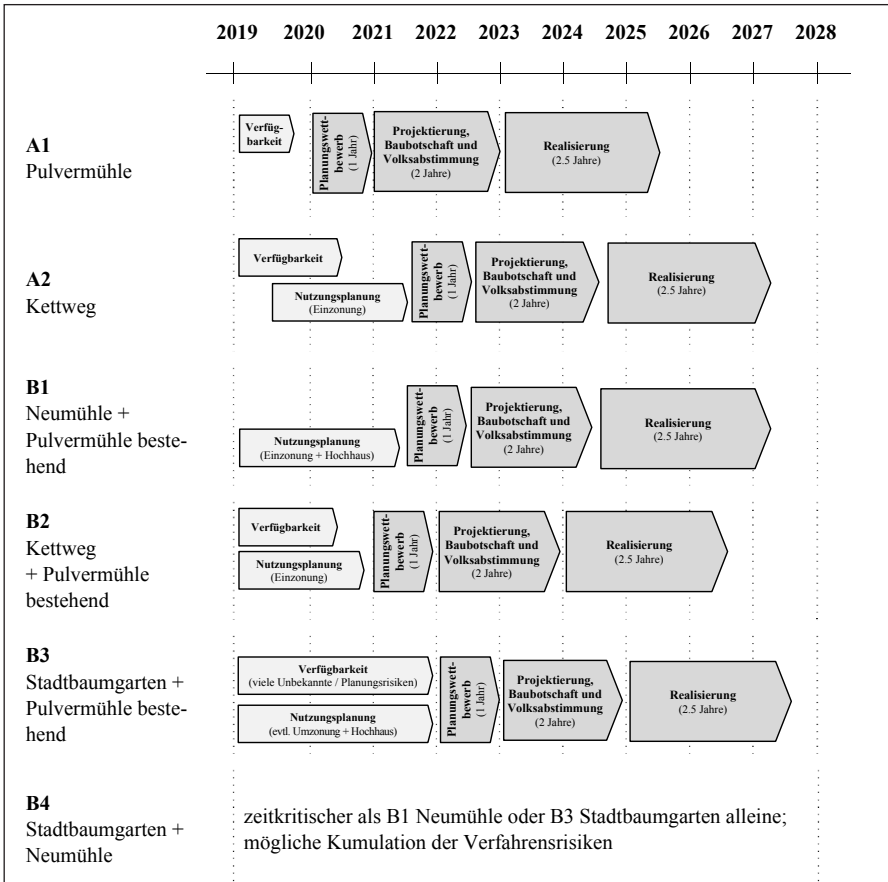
2019 2020 2021 2022 2023 2024 2025 2026 2027 2028

**A1**
Pulvermühle

Verfügbarkeit

Planungswettbewerb (1 Jahr)

Projektierung, Baubotschaft und Volksabstimmung (2 Jahre)

Realisierung (2.5 Jahre)

**A2**
Kettweg

Verfügbarkeit

Nutzungsplanung (Einzonung)

Planungswettbewerb (1 Jahr)

Projektierung, Baubotschaft und Volksabstimmung (2 Jahre)

Realisierung (2.5 Jahre)

**B1**
Neumühle + Pulvermühle bestehend

Nutzungsplanung (Einzonung + Hochhaus)

Planungswettbewerb (1 Jahr)

Projektierung, Baubotschaft und Volksabstimmung (2 Jahre)

Realisierung (2.5 Jahre)

**B2**
Kettweg + Pulvermühle bestehend

Verfügbarkeit

Nutzungsplanung (Einzonung)

Planungswettbewerb (1 Jahr)

Projektierung, Baubotschaft und Volksabstimmung (2 Jahre)

Realisierung (2.5 Jahre)

**B3**
Stadtbaumgarten + Pulvermühle bestehend

Verfügbarkeit (viele Unbekannte / Planungsrisiken)

Nutzungsplanung (evtl. Umzonung + Hochhaus)

Planungswettbewerb (1 Jahr)

Projektierung, Baubotschaft und Volksabstimmung (2 Jahre)

Realisierung (2.5 Jahre)

**B4**
Stadtbaumgarten + Neumühle

zeitkritischer als B1 Neumühle oder B3 Stadtbaumgarten alleine; mögliche Kumulation der Verfahrensrisiken